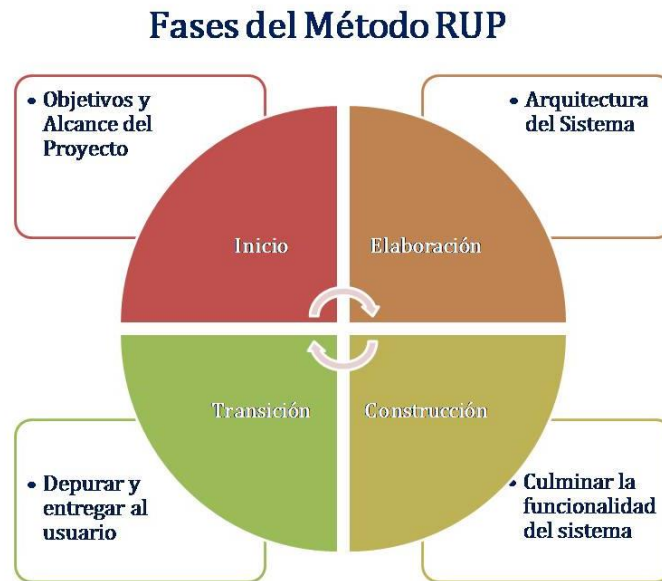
Fases del Método RUP

• Objetivos y Alcance del Proyecto

• Arquitectura del Sistema

Inicio

Elaboración

Transición

Construcción

• Depurar y entregar al usuario

• Culminar la funcionalidad del sistema